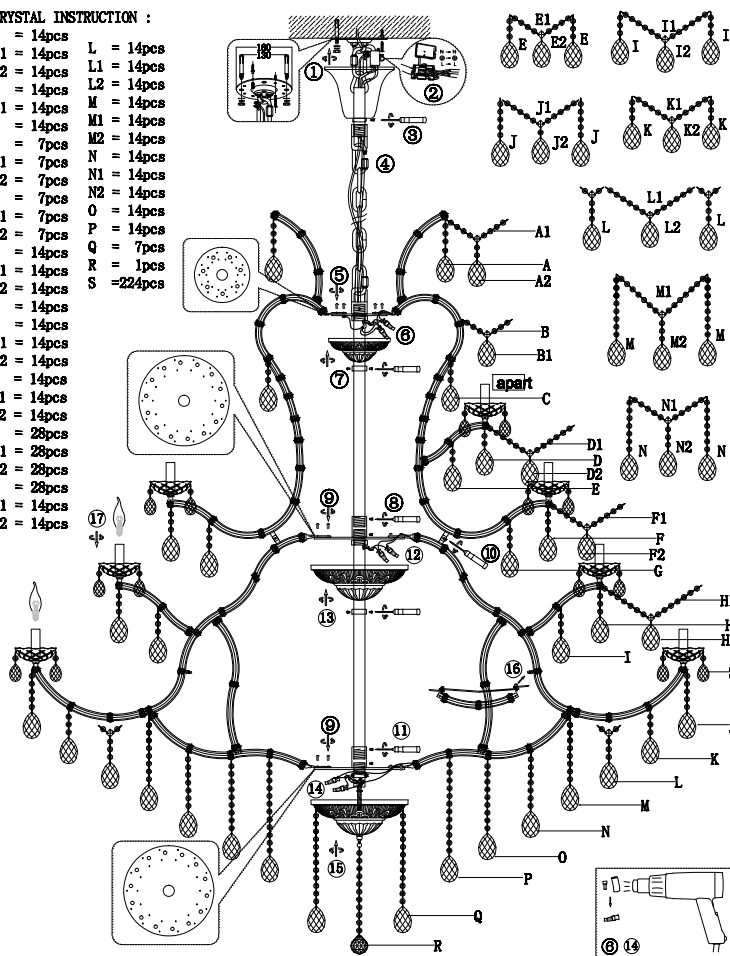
RYSTAL INSTRUCTION :
= 14pcs
1 = 14pcs
2 = 14pcs
= 14pcs
1 = 14pcs
= 14pcs
= 7pcs
1 = 7pcs
2 = 7pcs
= 7pcs
1 = 7pcs
2 = 7pcs
= 14pcs
1 = 14pcs
2 = 14pcs
= 14pcs
= 14pcs
1 = 14pcs
2 = 14pcs
= 14pcs
1 = 14pcs
2 = 14pcs
= 28pcs
1 = 28pcs
2 = 28pcs
= 28pcs
1 = 14pcs
2 = 14pcs

L = 14pcs
L1 = 14pcs
L2 = 14pcs
M = 14pcs
M1 = 14pcs
M2 = 14pcs
N = 14pcs
N1 = 14pcs
N2 = 14pcs
O = 14pcs
P = 14pcs
Q = 7pcs
R = 1pcs
S =224pcs

E1 E E2 E
I1 I I2 I
J1 J J2 J
K1 K K2 K
L1 L L2 L
M1 M M2 M
N1 N N2 N

① ② ③ ④ ⑤ ⑥ ⑦ ⑧ ⑨ ⑩ ⑪ ⑫ ⑬ ⑭ ⑮ ⑯ ⑰

A1 A A2 B B1 apart C D1 D D2 E F1 F F2 G H H H I K L M N O P Q R

⑥ ⑭